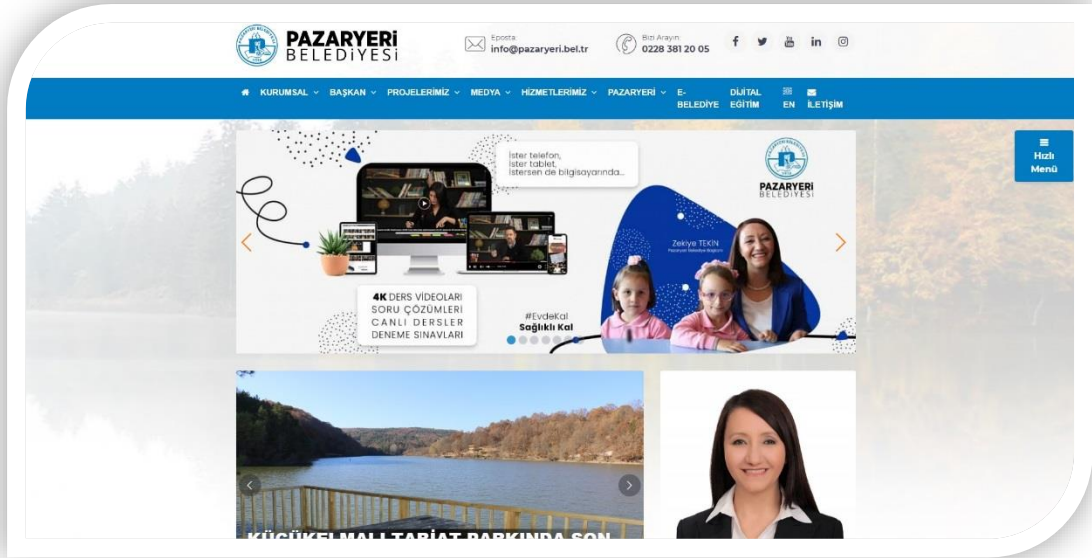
PAZARYERİ
BELEDİYESİ

Eposta
info@pazaryeri.bel.tr

Bizi Arayın
0228 381 20 05

f in

KURUMSAL BAŞKAN PROJELERİMİZ MEDYA HİZMETLERİMİZ PAZARYERİ E-BELEDİYE DİJİTAL EĞİTİM EN İLETİŞİM

Hızlı Menü

İster telefon, İster tablet, İstersen de bilgisayarında...

PAZARYERİ BELEDİYESİ

Zekiye TEKİN
Pazaryeri Belediye Başkanı

4K DERS VİDEOLARI
SORU ÇÖZÜMLERİ
CANLI DERSLER
DENEME SINAVLARI

#EvdeKal
Sağlıklı Kal

KÜÇÜKELMALI TABİAT PARKINDA SON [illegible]